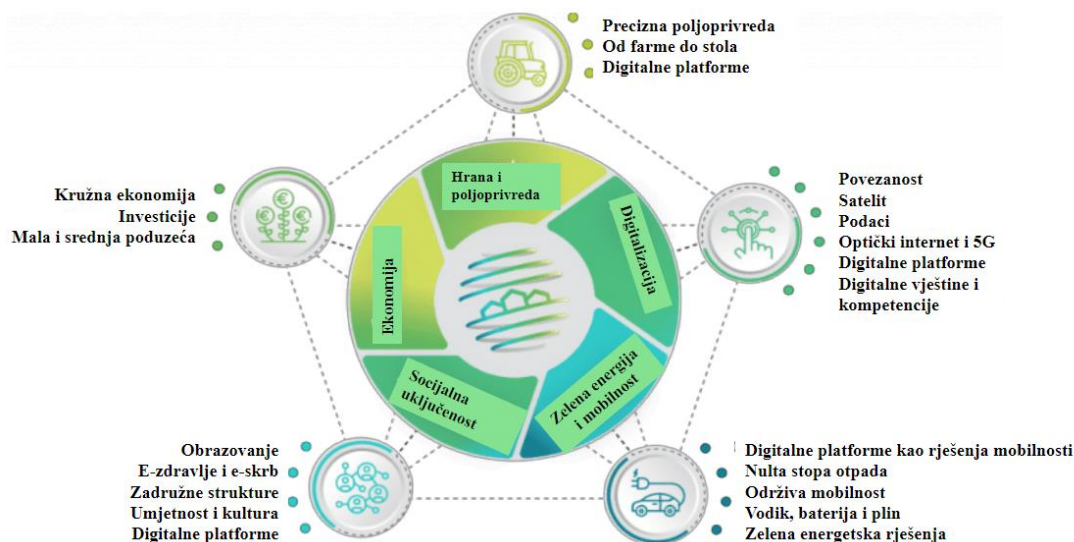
Precizna poljoprivreda
Od farme do stola
Digitalne platforme

Kružna ekonomija
Investicije
Mala i srednja poduzeća

Povezanost
Satelit
Podaci
Optički internet i 5G
Digitalne platforme
Digitalne vještine i kompetencije

Hrana i poljoprivreda

Digitalizacija

Ekonomija

Socijalna uključenost

Zelena energija i mobilnost

Obrazovanje
E-zdravlje i e-skrb
Zadružne strukture
Umjetnost i kultura
Digitalne platforme

Digitalne platforme kao rješenja mobilnosti
Nulta stopa otpada
Održiva mobilnost
Vodik, baterija i plin
Zelena energetska rješenja